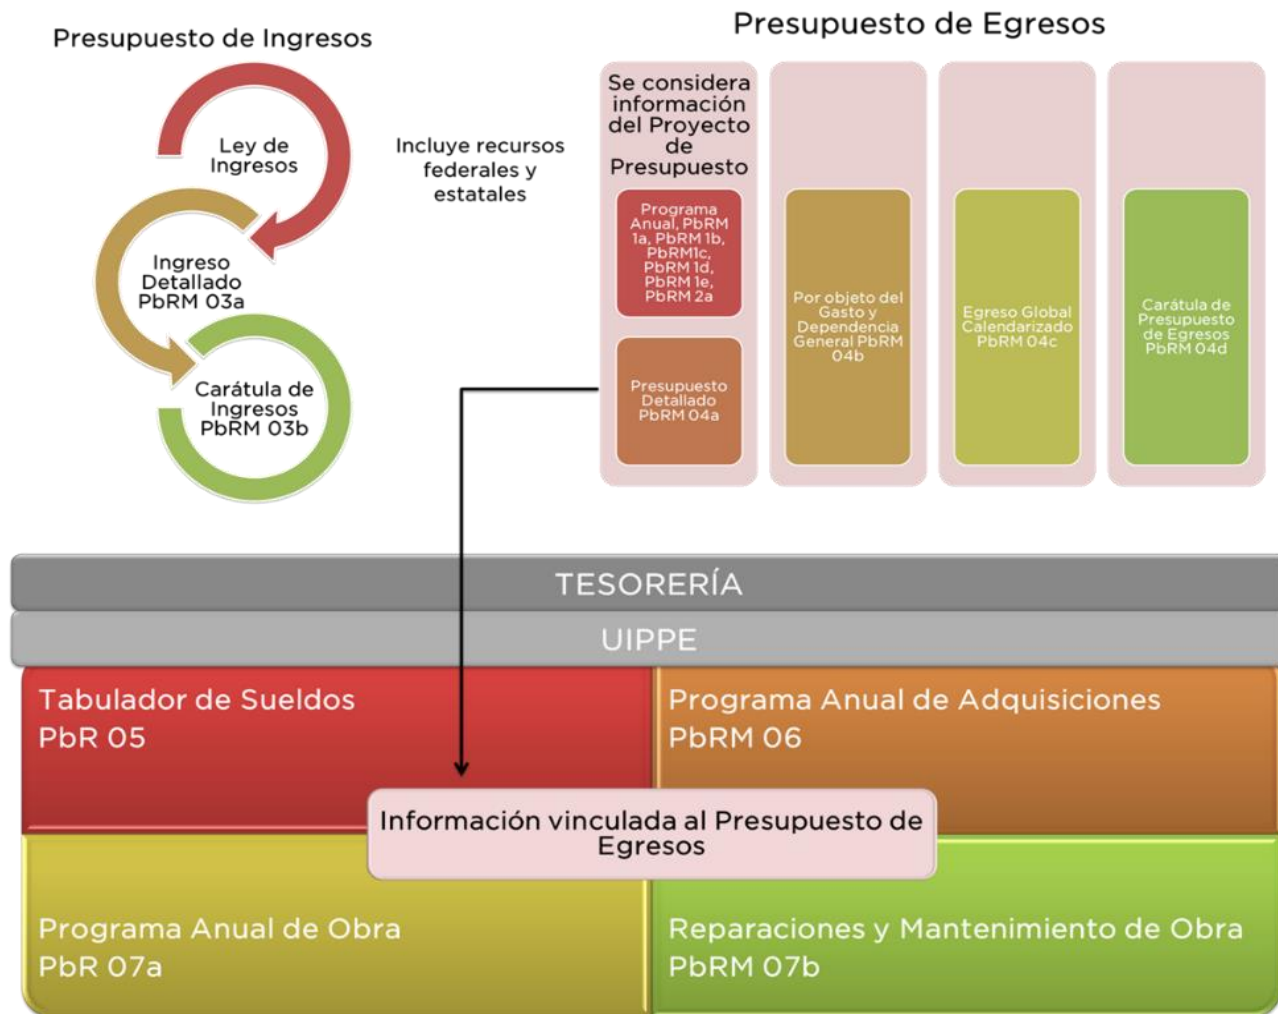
Presupuesto de Ingresos

Ley de Ingresos

Ingreso Detallado PbRM 03a

Carátula de Ingresos PbRM 03b

Incluye recursos federales y estatales

Presupuesto de Egresos

Se considera información del Proyecto de Presupuesto

Programa Anual, PbRM 1a, PbRM 1b, PbRM1c, PbRM 1d, PbRM 1e, PbRM 2a

Presupuesto Detallado PbRM 04a

Por objeto del Gasto y Dependencia General PbRM 04b

Egreso Global Calendarizado PbRM 04c

Carátula de Presupuesto de Egresos PbRM 04d

TESORERÍA

UIPPE

Tabulador de Sueldos PbR 05

Programa Anual de Adquisiciones PbRM 06

Información vinculada al Presupuesto de Egresos

Programa Anual de Obra PbR 07a

Reparaciones y Mantenimiento de Obra PbRM 07b